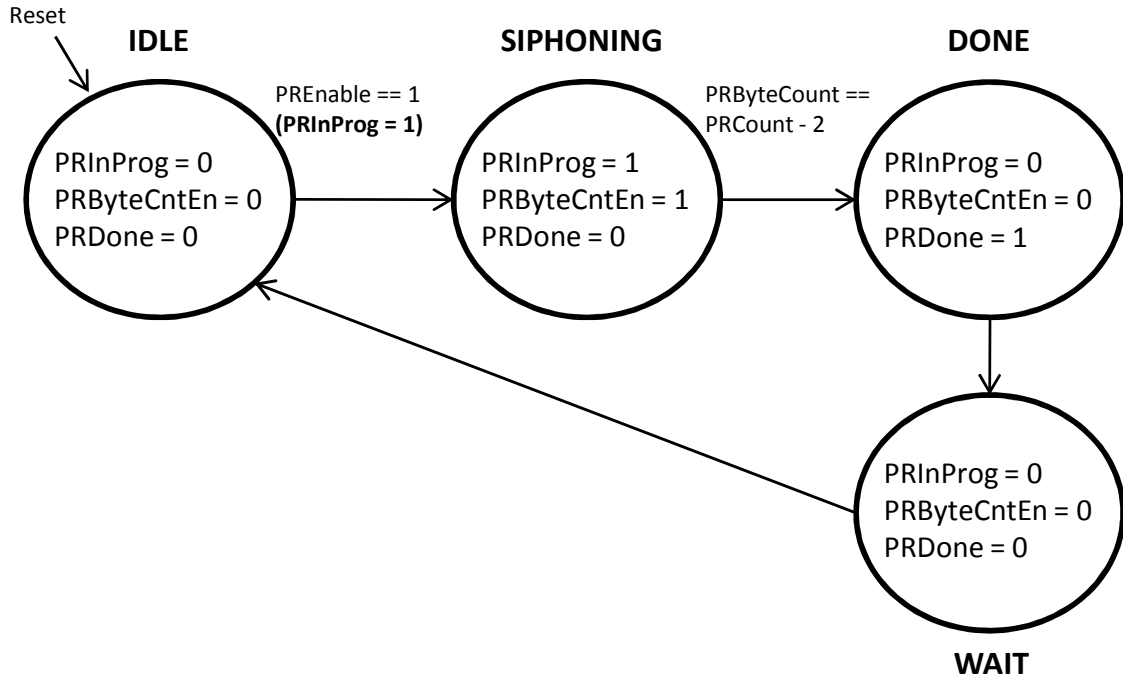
Reset

IDLE

PRInProg = 0
PRByteCntEn = 0
PRDone = 0

PREnable == 1
**(PRInProg = 1)**

SIPHONING

PRInProg = 1
PRByteCntEn = 1
PRDone = 0

PRByteCount == PRCount - 2

DONE

PRInProg = 0
PRByteCntEn = 0
PRDone = 1

PRInProg = 0
PRByteCntEn = 0
PRDone = 0

WAIT